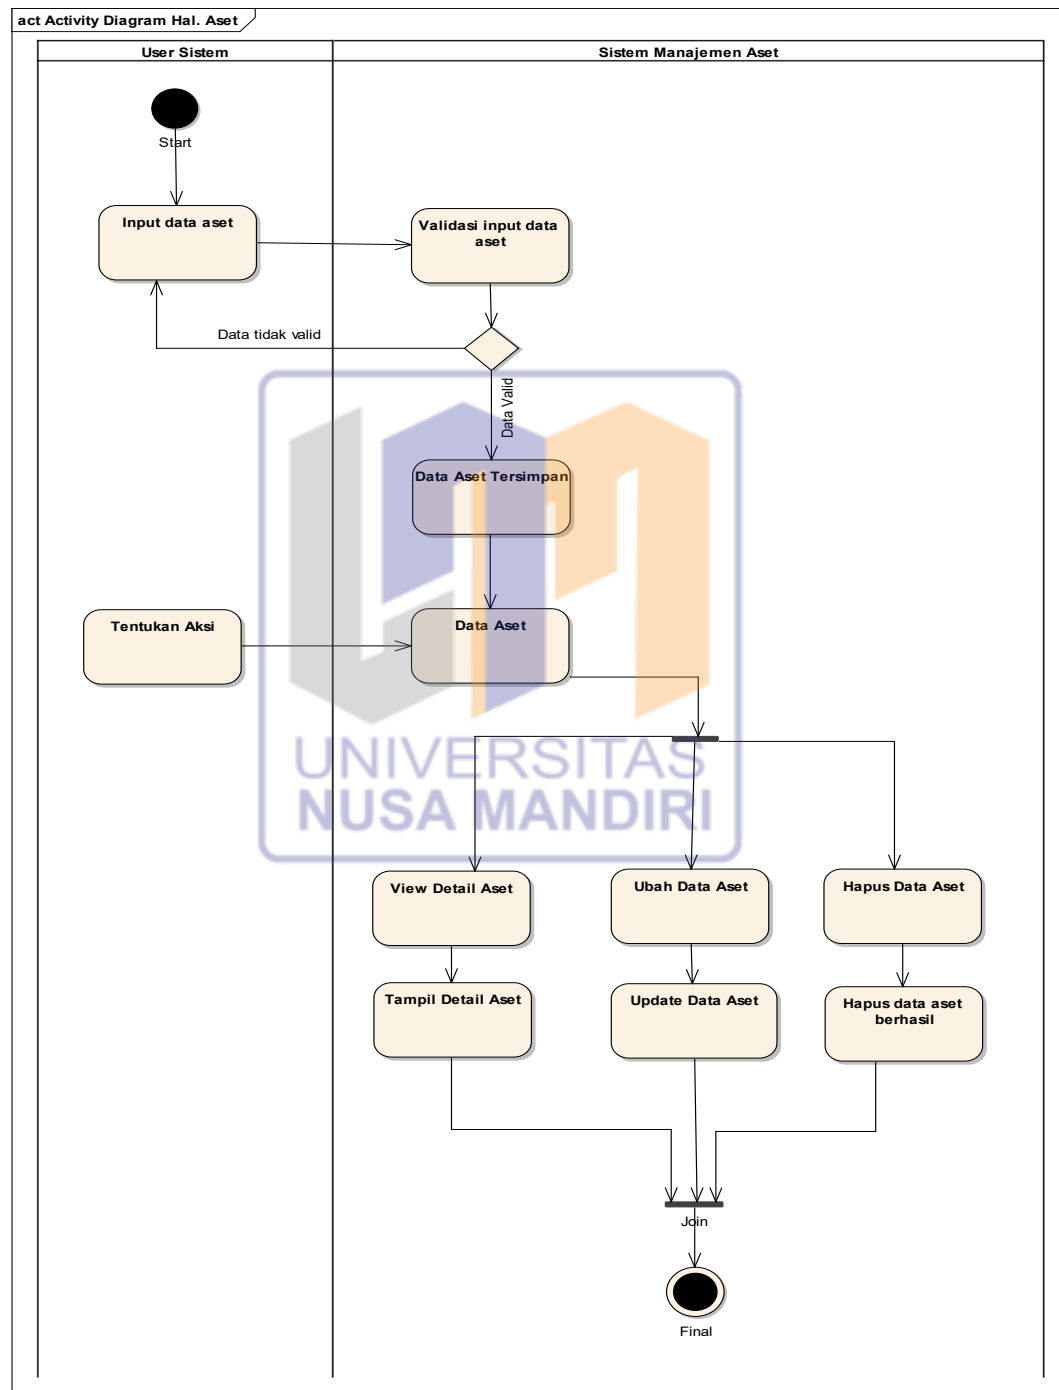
act Activity Diagram Hal. Aset

User Sistem

Sistem Manajemen Aset

Start

Input data aset

Validasi input data aset

Data tidak valid

Data Valid

Data Aset Tersimpan

Tentukan Aksi

Data Aset

UNIVERSITAS NUSA MANDIRI

View Detail Aset

Ubah Data Aset

Hapus Data Aset

Tampil Detail Aset

Update Data Aset

Hapus data aset berhasil

Join

Final